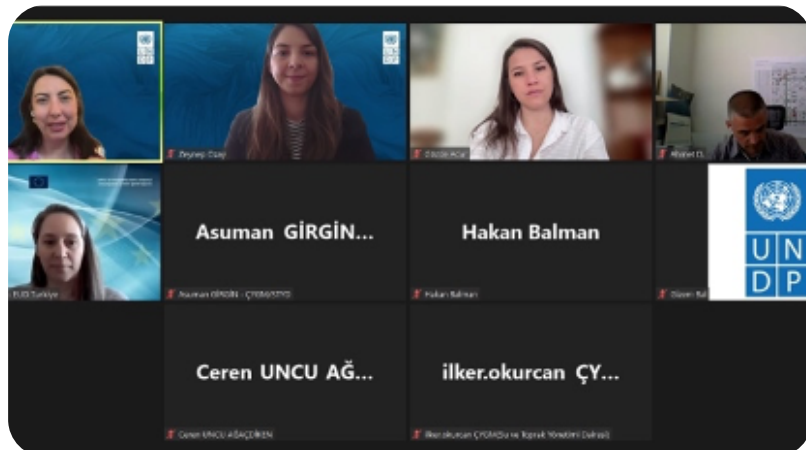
Zeynep Özay

Gözde Acar

Ahmet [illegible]

EUD Türkiye

Asuman GİRGİN...

Asuman GİRGİN - ÇYGM/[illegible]

Hakan Balman

Hakan Balman

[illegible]

U N
D P

Ceren UNCU AĞ...

Ceren UNCU AĞAÇDİKEN

ilker.okurcan ÇY...

ilker.okurcan ÇYGM/Su ve Toprak Yönetimi Dairesi